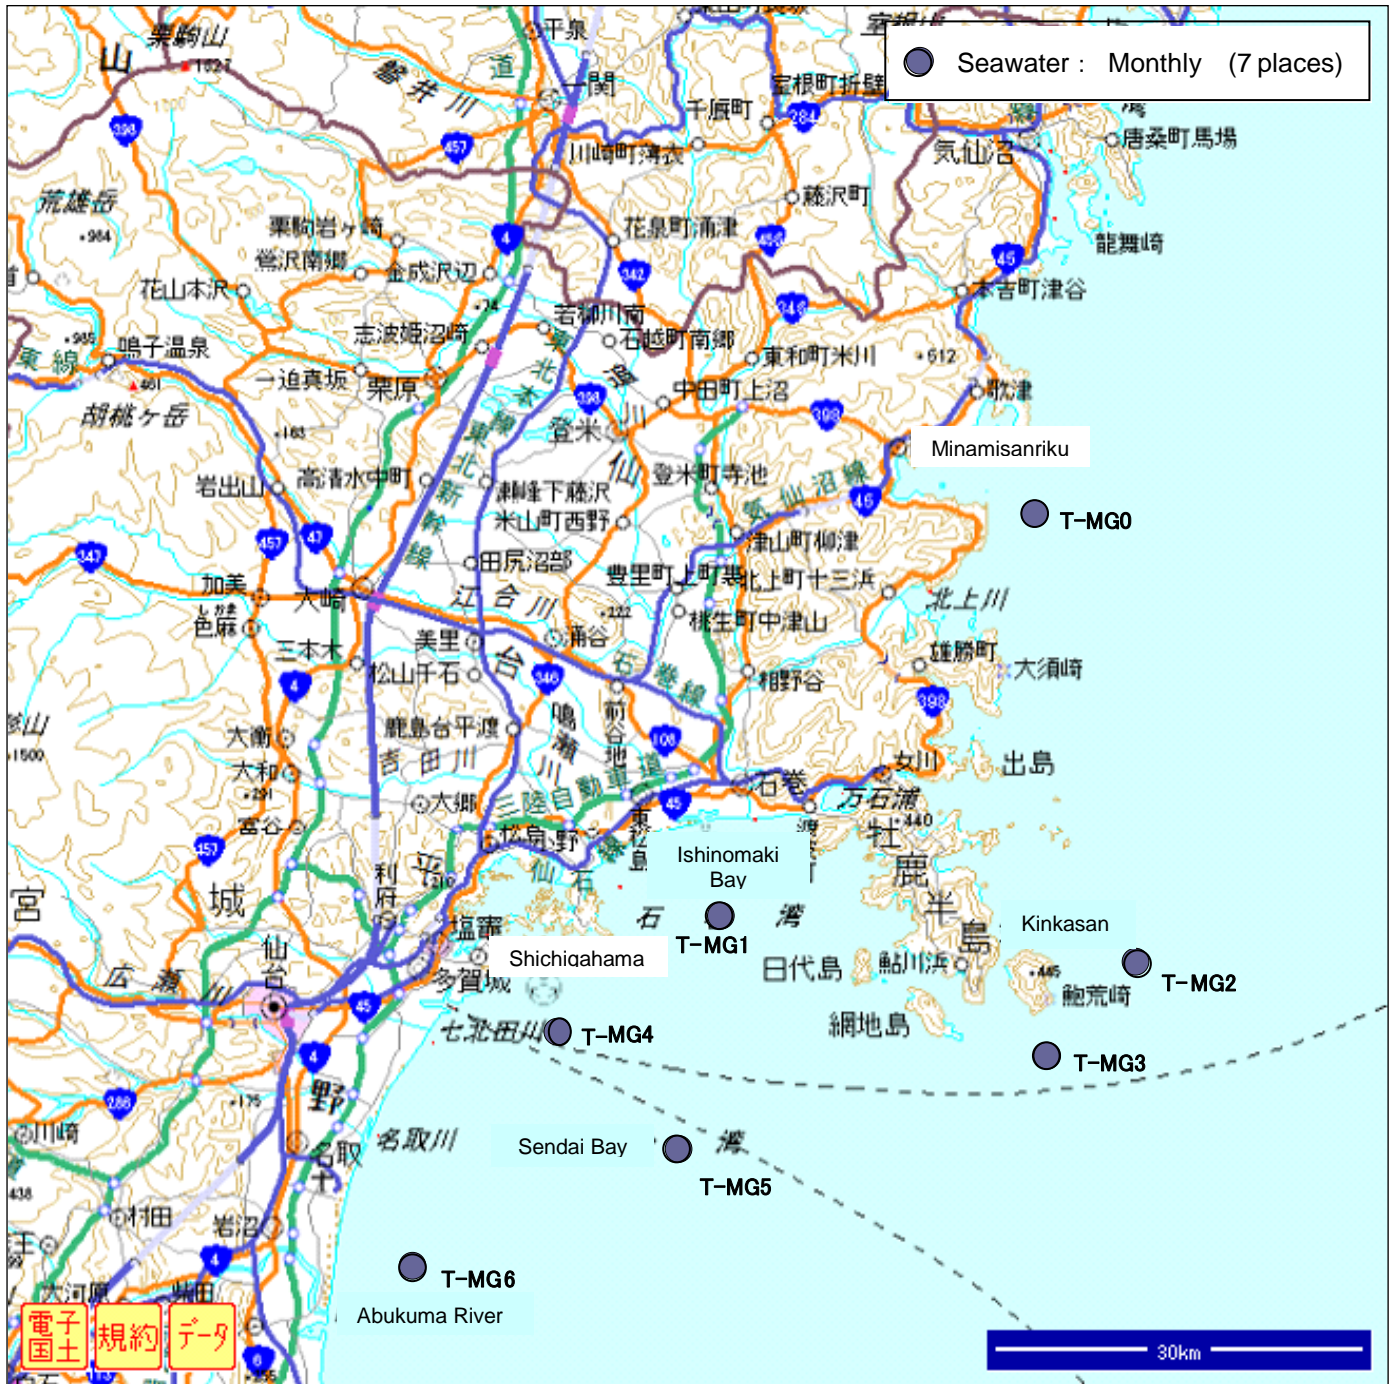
Seawater : Monthly (7 places)

Minamisanriku

T-MG0

Ishinomaki Bay

T-MG1

Kinkasan

T-MG2

T-MG3

Shichigahama

T-MG4

Sendai Bay

T-MG5

T-MG6

Abukuma River

30km

栗駒山
1627
山
磐井川
道
平泉
一関
千厩町
室根町折壁
284
398
457
気仙沼
唐桑町馬場
川崎町薄衣
荒雄岳
984
栗駒岩ヶ崎
4
花泉町涌津
藤沢町
456
龍舞崎
45
鶯沢南郷
金成沢辺
342
本吉町津谷
花山本沢
若柳川南
石越町南郷
346
985
鳴子温泉
志波姫沼崎
東和町米川
612
東線
461
一迫真坂
栗原
中田町上沼
398
歌津
胡桃ヶ岳
398
登米
183
登米町寺池
岩出山
高清水中町
瀬峰下藤沢
米山町西野
45
457
47
津山町柳津
347
田尻沼部
豊里町上町
北上町十三浜
加美
大崎
江合川
北上川
色麻
涌谷
222
桃生町中津山
美里
三本木
松山千石
雄勝町
大須崎
346
4
相野谷
石巻線
398
大衡
鹿島台平渡
108
女川
出島
1500
吉田川
鳴瀬川
大和
前谷地
291
三陸自動車道
石巻
万石浦
大郷
45
440
富谷
457
松島
東松島
牡鹿
利府
石巻
宮
城
塩竈
仙台
半島
多賀城
湾
日代島
鮎川浜
445
広瀬川
45
網地島
七北田川
4
野
286
175
川崎
名取
名取川
438
湾
村田
岩沼
4
大河原
角田
電子国土
規約
データ
6